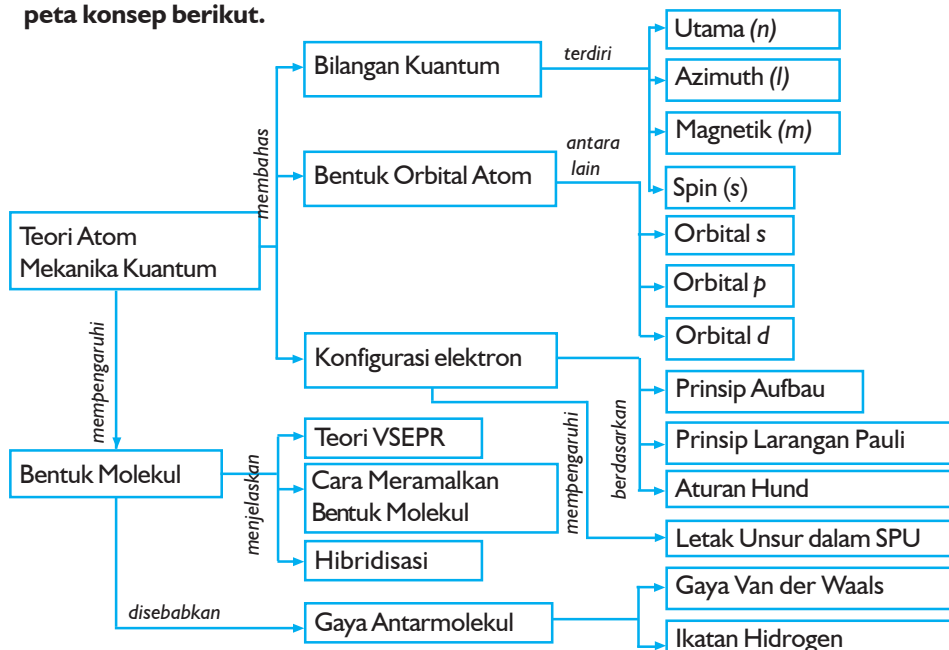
peta konsep berikut.

Teori Atom Mekanika Kuantum

membahas

Bilangan Kuantum

terdiri

Utama (n)

Azimuth (l)

Magnetik (m)

Spin (s)

Bentuk Orbital Atom

antara lain

Orbital s

Orbital p

Orbital d

Konfigurasi elektron

berdasarkan

Prinsip Aufbau

Prinsip Larangan Pauli

Aturan Hund

mempengaruhi

Letak Unsur dalam SPU

mempengaruhi

Bentuk Molekul

menjelaskan

Teori VSEPR

Cara Meramalkan Bentuk Molekul

Hibridisasi

disebabkan

Gaya Antarmolekul

Gaya Van der Waals

Ikatan Hidrogen